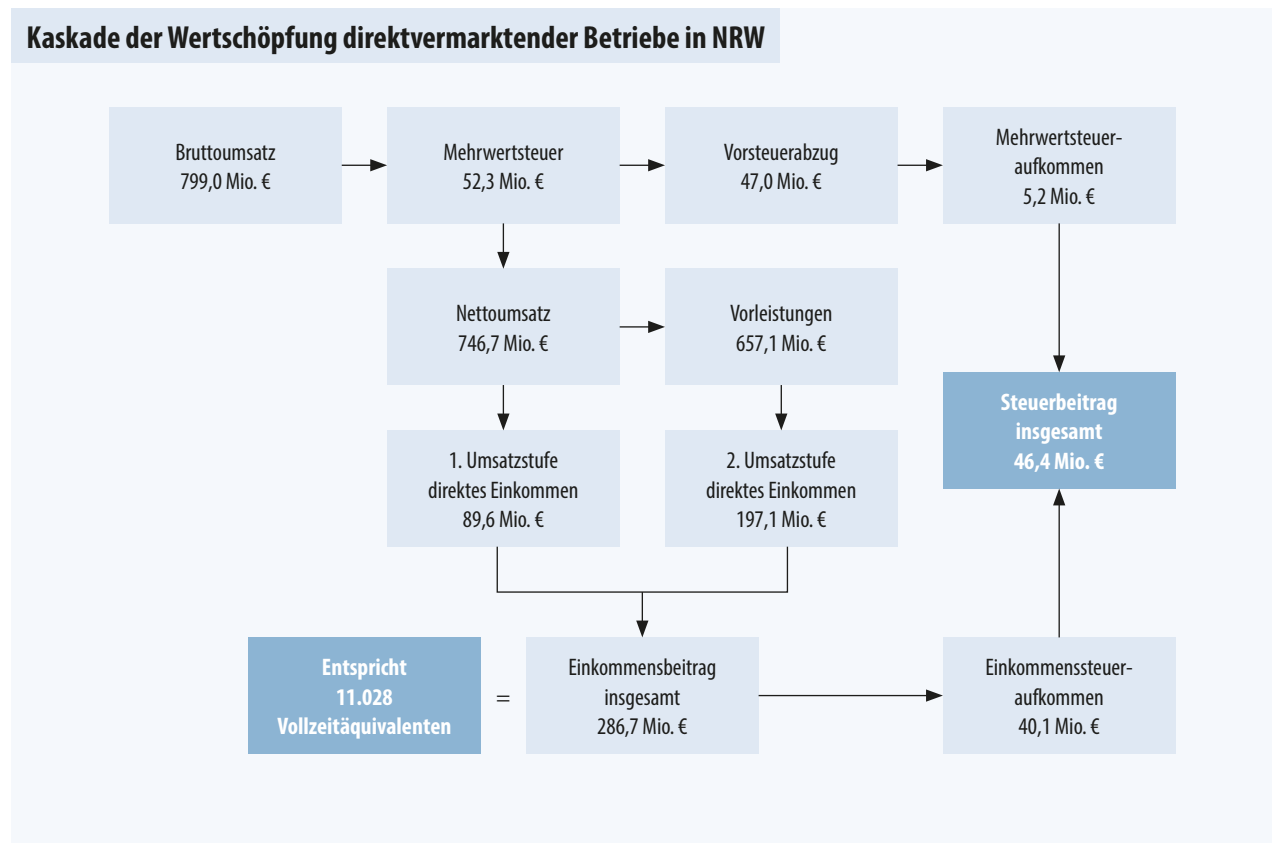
Kaskade der Wertschöpfung direktvermarktender Betriebe in NRW

Bruttoumsatz
799,0 Mio. €

Mehrwertsteuer
52,3 Mio. €

Vorsteuerabzug
47,0 Mio. €

Mehrwertsteueraufkommen
5,2 Mio. €

Nettoumsatz
746,7 Mio. €

Vorleistungen
657,1 Mio. €

Steuerbeitrag
insgesamt
46,4 Mio. €

1. Umsatzstufe
direktes Einkommen
89,6 Mio. €

2. Umsatzstufe
direktes Einkommen
197,1 Mio. €

Entspricht
11.028
Vollzeitäquivalenten

=

Einkommensbeitrag
insgesamt
286,7 Mio. €

Einkommenssteueraufkommen
40,1 Mio. €